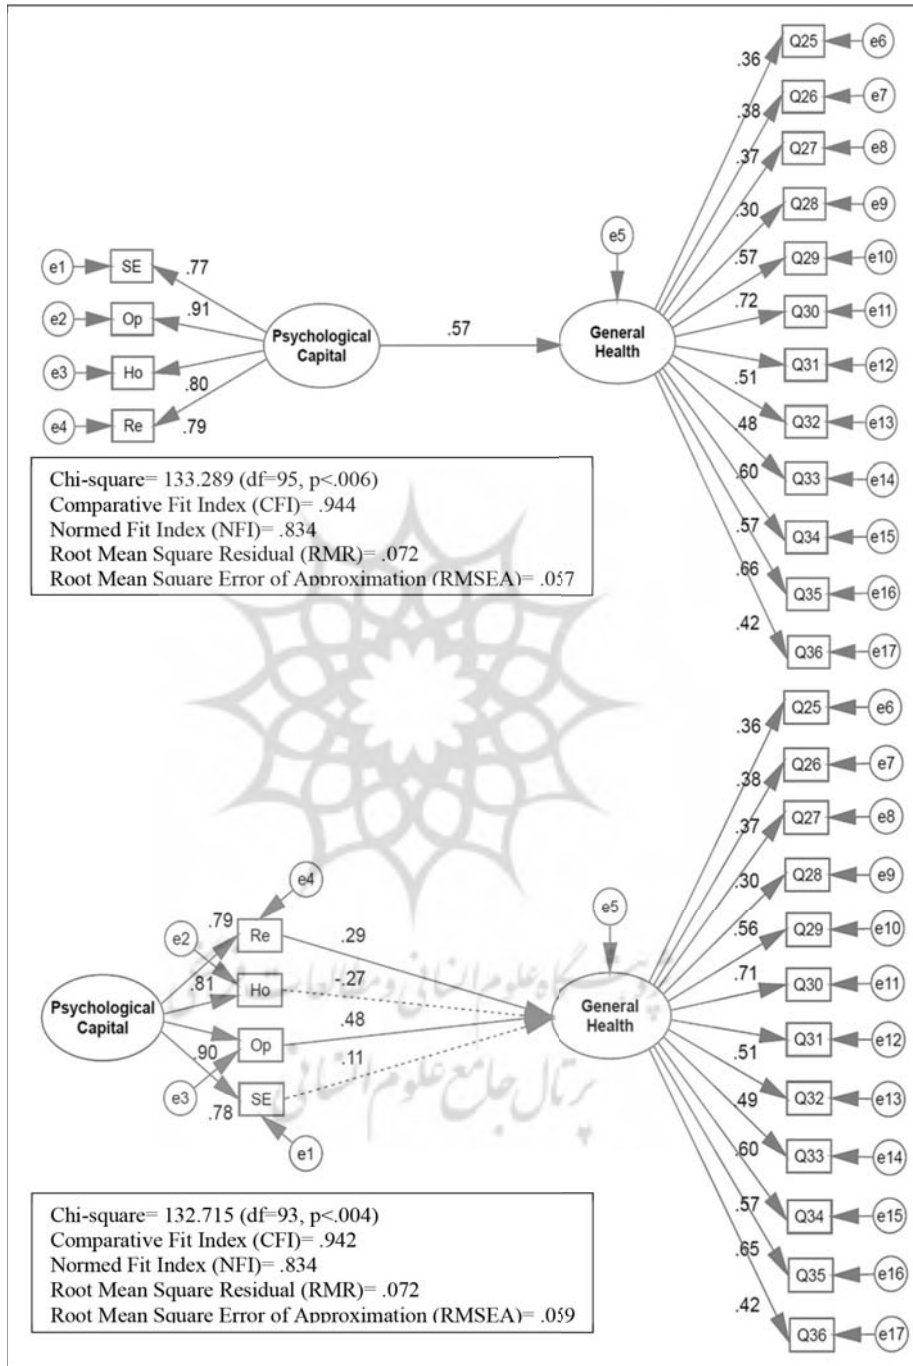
.36 Q25 e6
.38 Q26 e7
.37 Q27 e8
.30 Q28 e9
.57 Q29 e10
.72 Q30 e11
.51 Q31 e12
.48 Q32 e13
.60 Q33 e14
.57 Q34 e15
.66 Q35 e16
.42 Q36 e17

e5

e1 SE .77
e2 Op .91
e3 Ho .80
e4 Re .79

Psychological Capital

.57

General Health

Chi-square= 133.289 (df=95, p<.006)
Comparative Fit Index (CFI)= .944
Normed Fit Index (NFI)= .834
Root Mean Square Residual (RMR)= .072
Root Mean Square Error of Approximation (RMSEA)= .057

.36 Q25 e6
.38 Q26 e7
.37 Q27 e8
.30 Q28 e9
.56 Q29 e10
.71 Q30 e11
.51 Q31 e12
.49 Q32 e13
.60 Q33 e14
.57 Q34 e15
.65 Q35 e16
.42 Q36 e17

e4
e5
.79 Re .29
e2
.81 Ho -.27
Psychological Capital
.48
.90 Op
.11
e3 SE
.78
e1

General Health

پژوهشگاه علوم انسانی و مطالعات فرهنگی
پرتال جامع علوم انسانی

Chi-square= 132.715 (df=93, p<.004)
Comparative Fit Index (CFI)= .942
Normed Fit Index (NFI)= .834
Root Mean Square Residual (RMR)= .072
Root Mean Square Error of Approximation (RMSEA)= .059